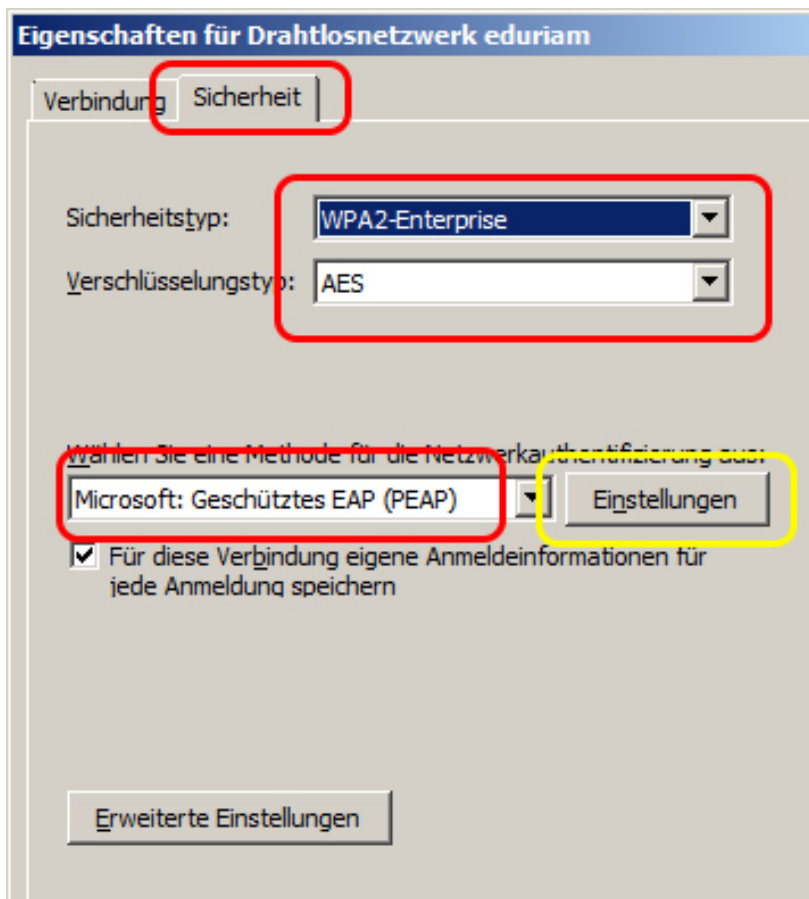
Eigenschaften für Drahtlosnetzwerk eduriam

Verbindung

Sicherheit

Sicherheitstyp:

WPA2-Enterprise

Verschlüsselungstyp:

AES

Wählen Sie eine Methode für die Netzwerkauthentifizierung aus:

Microsoft: Geschütztes EAP (PEAP)

Einstellungen

Für diese Verbindung eigene Anmeldeinformationen für jede Anmeldung speichern

Erweiterte Einstellungen